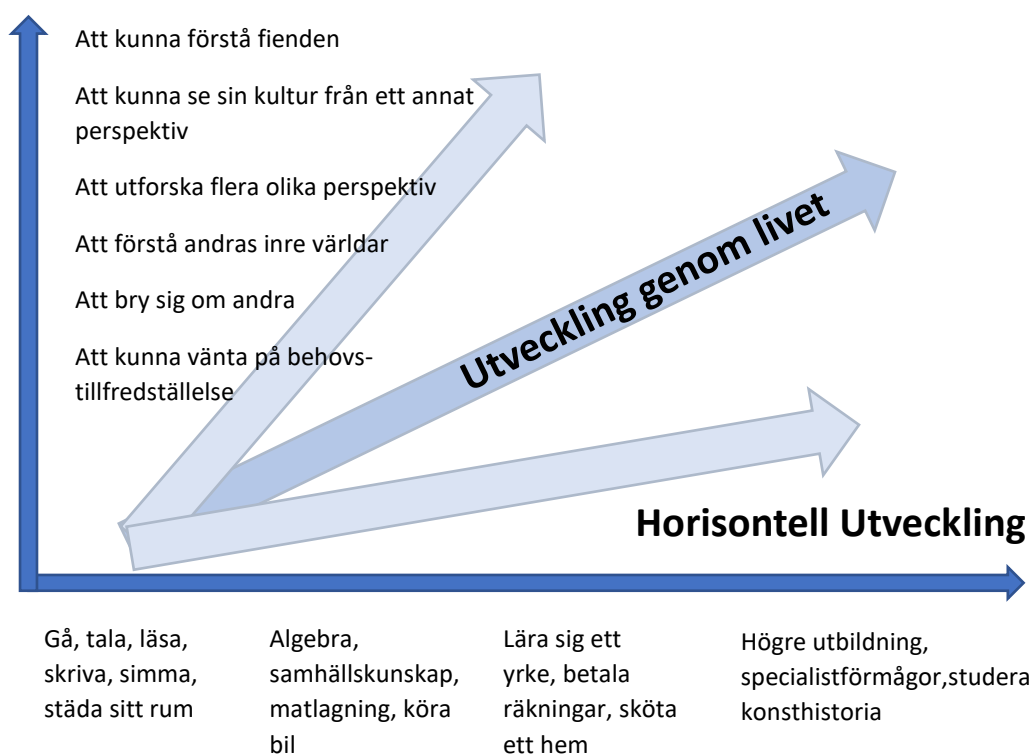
Att kunna förstå fienden

Att kunna se sin kultur från ett annat perspektiv

Att utforska flera olika perspektiv

Att förstå andras inre världar

Att bry sig om andra

Att kunna vänta på behovstillfredställelse

Utveckling genom livet

Horisontell Utveckling

Gå, tala, läsa, skriva, simma, städa sitt rum

Algebra, samhällskunskap, matlagning, köra bil

Lära sig ett yrke, betala räkningar, sköta ett hem

Högre utbildning, specialistförmågor,studera konsthistoria